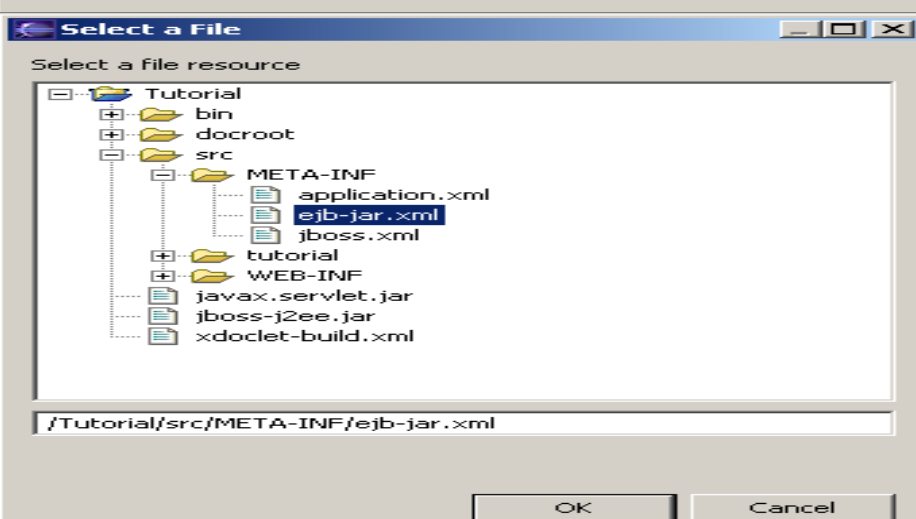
Select a File

Select a file resource

Tutorial
bin
docroot
src
META-INF
application.xml
ejb-jar.xml
jboss.xml
tutorial
WEB-INF
javax.servlet.jar
jboss-j2ee.jar
xdoclet-build.xml

/Tutorial/src/META-INF/ejb-jar.xml

OK
Cancel